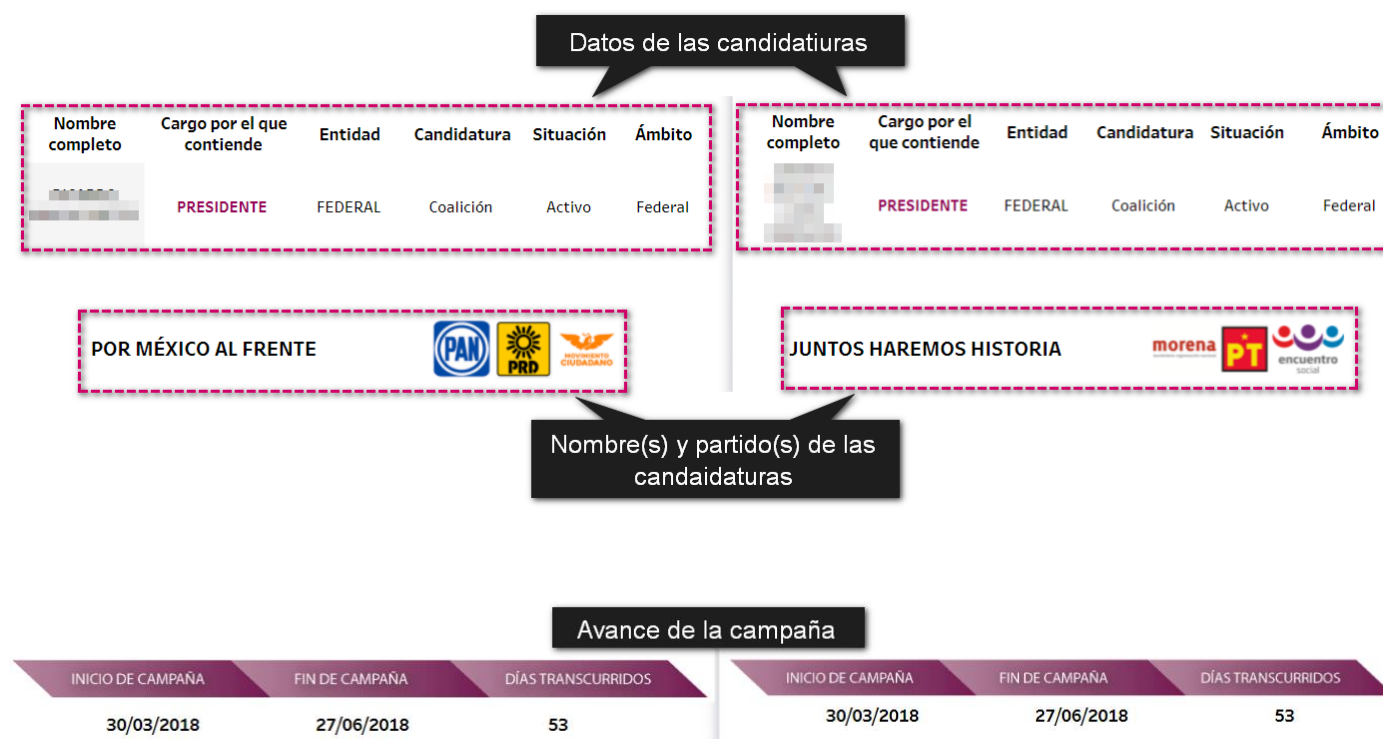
Datos de las candidatiuras

| Nombre completo | Cargo por el que contiende | Entidad | Candidatura | Situación | Ámbito |
|---|---|---|---|---|---|
| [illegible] | PRESIDENTE | FEDERAL | Coalición | Activo | Federal |

| Nombre completo | Cargo por el que contiende | Entidad | Candidatura | Situación | Ámbito |
|---|---|---|---|---|---|
| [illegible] | PRESIDENTE | FEDERAL | Coalición | Activo | Federal |

POR MÉXICO AL FRENTE PAN PRD MOVIMIENTO CIUDADANO

JUNTOS HAREMOS HISTORIA morena PT encuentro social

Nombre(s) y partido(s) de las candaidaturas

Avance de la campaña

| INICIO DE CAMPAÑA | FIN DE CAMPAÑA | DÍAS TRANSCURRIDOS |
|---|---|---|
| 30/03/2018 | 27/06/2018 | 53 |

| INICIO DE CAMPAÑA | FIN DE CAMPAÑA | DÍAS TRANSCURRIDOS |
|---|---|---|
| 30/03/2018 | 27/06/2018 | 53 |